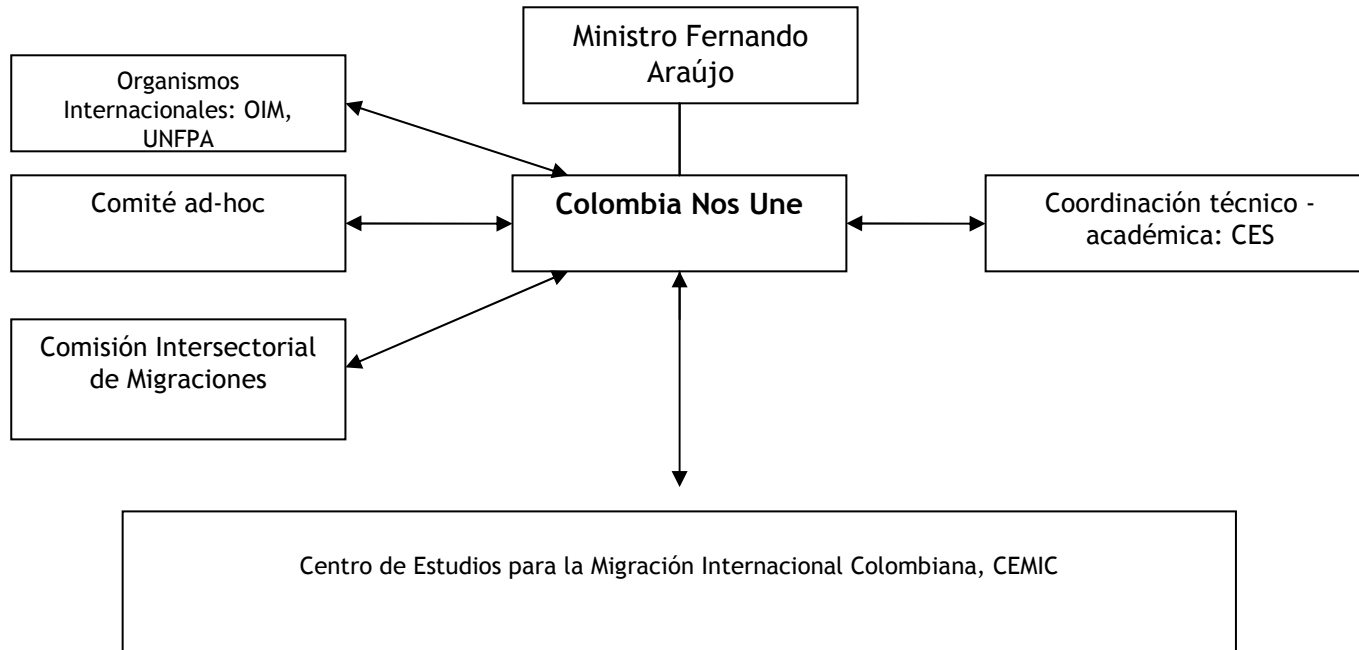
Ministro Fernando Araújo

Organismos Internacionales: OIM, UNFPA

Comité ad-hoc

**Colombia Nos Une**

Coordinación técnico - académica: CES

Comisión Intersectorial de Migraciones

Centro de Estudios para la Migración Internacional Colombiana, CEMIC